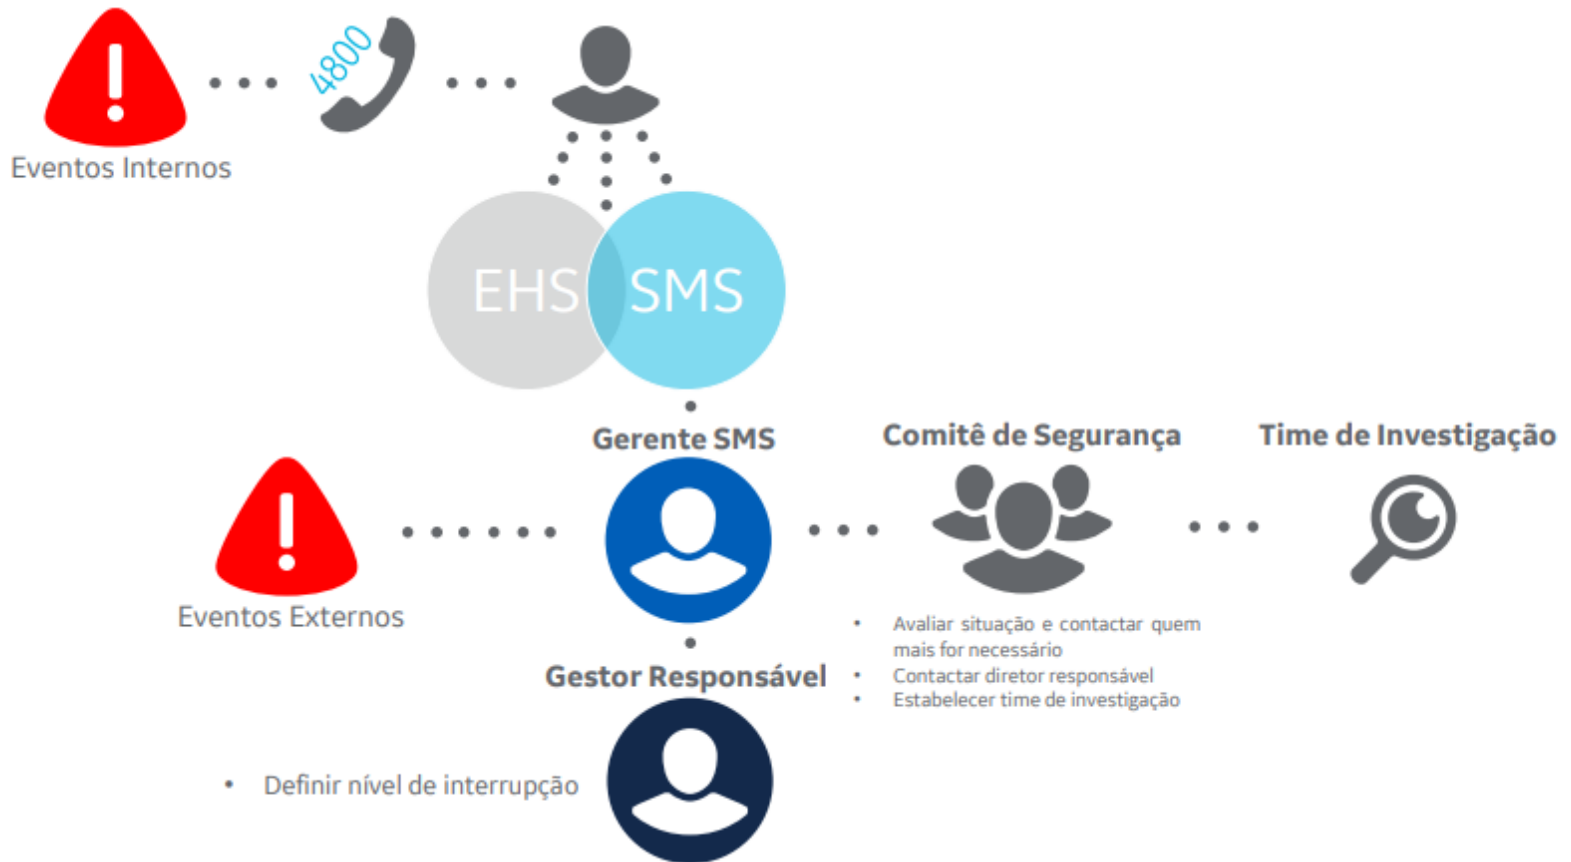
4800

Eventos Internos

EHS SMS

Gerente SMS

Comitê de Segurança

Time de Investigação

Eventos Externos

- Avaliar situação e contactar quem mais for necessário
- Contactar diretor responsável
- Estabelecer time de investigação

Gestor Responsável

- Definir nível de interrupção